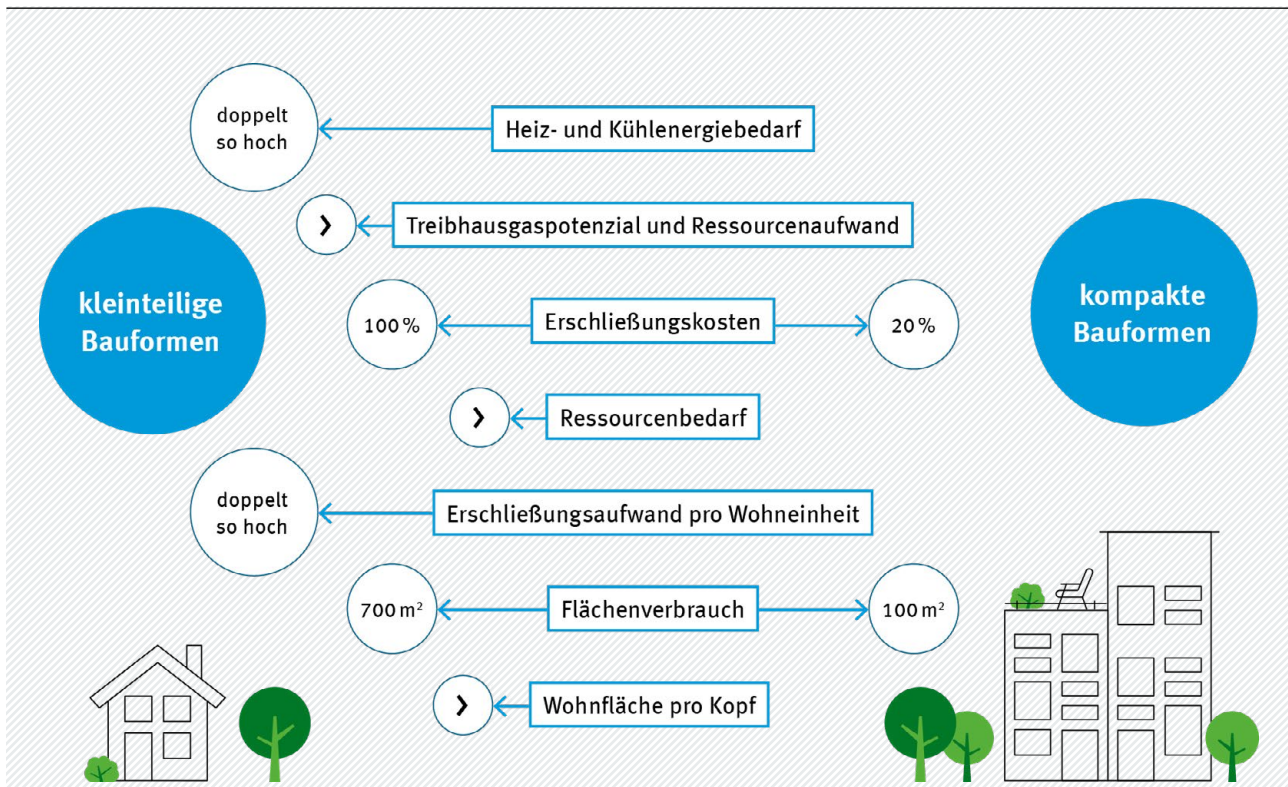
doppelt so hoch

Heiz- und Kühlenergiebedarf

›

Treibhausgaspotenzial und Ressourcenaufwand

kleinteilige Bauformen

100 %

Erschließungskosten

20 %

kompakte Bauformen

›

Ressourcenbedarf

doppelt so hoch

Erschließungsaufwand pro Wohneinheit

700 m$^2$

Flächenverbrauch

100 m$^2$

›

Wohnfläche pro Kopf